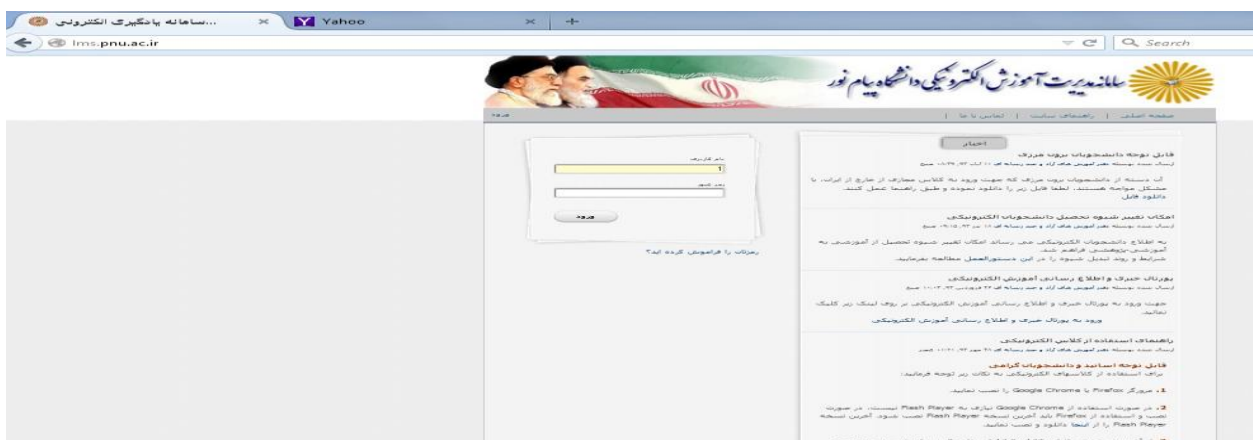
...سامانه یادگیری الکترونیکی | Yahoo

lms.pnu.ac.ir

Search

سامانه مدیریت آموزش الکترونیکی دانشگاه پیام نور

صفحه اصلی | راهنمای سایت | تماس با ما |

ورود

اخبار

قابل توجه دانشجویان برون مرزی

ارسال شده توسط دفتر آموزش های آزاد و چند رسانه ای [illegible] صبح

آن دسته از دانشجویان برون مرزی که جهت ورود به کلاس مجازی از خارج از ایران، با مشکل مواجه هستند، لطفا فایل زیر را دانلود نموده و طبق راهنما عمل کنند.

دانلود فایل

امکان تغییر شیوه تحصیل دانشجویان الکترونیکی

ارسال شده توسط دفتر آموزش های آزاد و چند رسانه ای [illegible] صبح

به اطلاع دانشجویان الکترونیکی می رساند امکان تغییر شیوه تحصیل از آموزشی به آموزشی-پژوهشی فراهم شد.

شرایط و روند تبدیل شیوه را در این دستورالعمل مطالعه بفرمایید.

پورتال خبری و اطلاع رسانی آموزش الکترونیکی

ارسال شده توسط دفتر آموزش های آزاد و چند رسانه ای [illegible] صبح

جهت ورود به پورتال خبری و اطلاع رسانی آموزش الکترونیکی بر روی لینک زیر کلیک نمائید.

ورود به پورتال خبری و اطلاع رسانی آموزش الکترونیکی

راهنمای استفاده از کلاس الکترونیکی

ارسال شده توسط دفتر آموزش های آزاد و چند رسانه ای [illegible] عصر

قابل توجه اساتید و دانشجویان گرامی

برای استفاده از کلاسهای الکترونیکی به نکات زیر توجه فرمایید:

1. مرورگر Firefox یا Google Chrome را نصب نمایید.

2. در صورت استفاده از Google Chrome نیازی به Flash Player نیست، در صورت نصب و استفاده از Firefox باید آخرین نسخه Flash Player نصب شود. آخرین نسخه Flash Player را از اینجا دانلود و نصب نمایید.

نام کاربری

رمز عبور

ورود

رمزتان را فراموش کرده اید؟